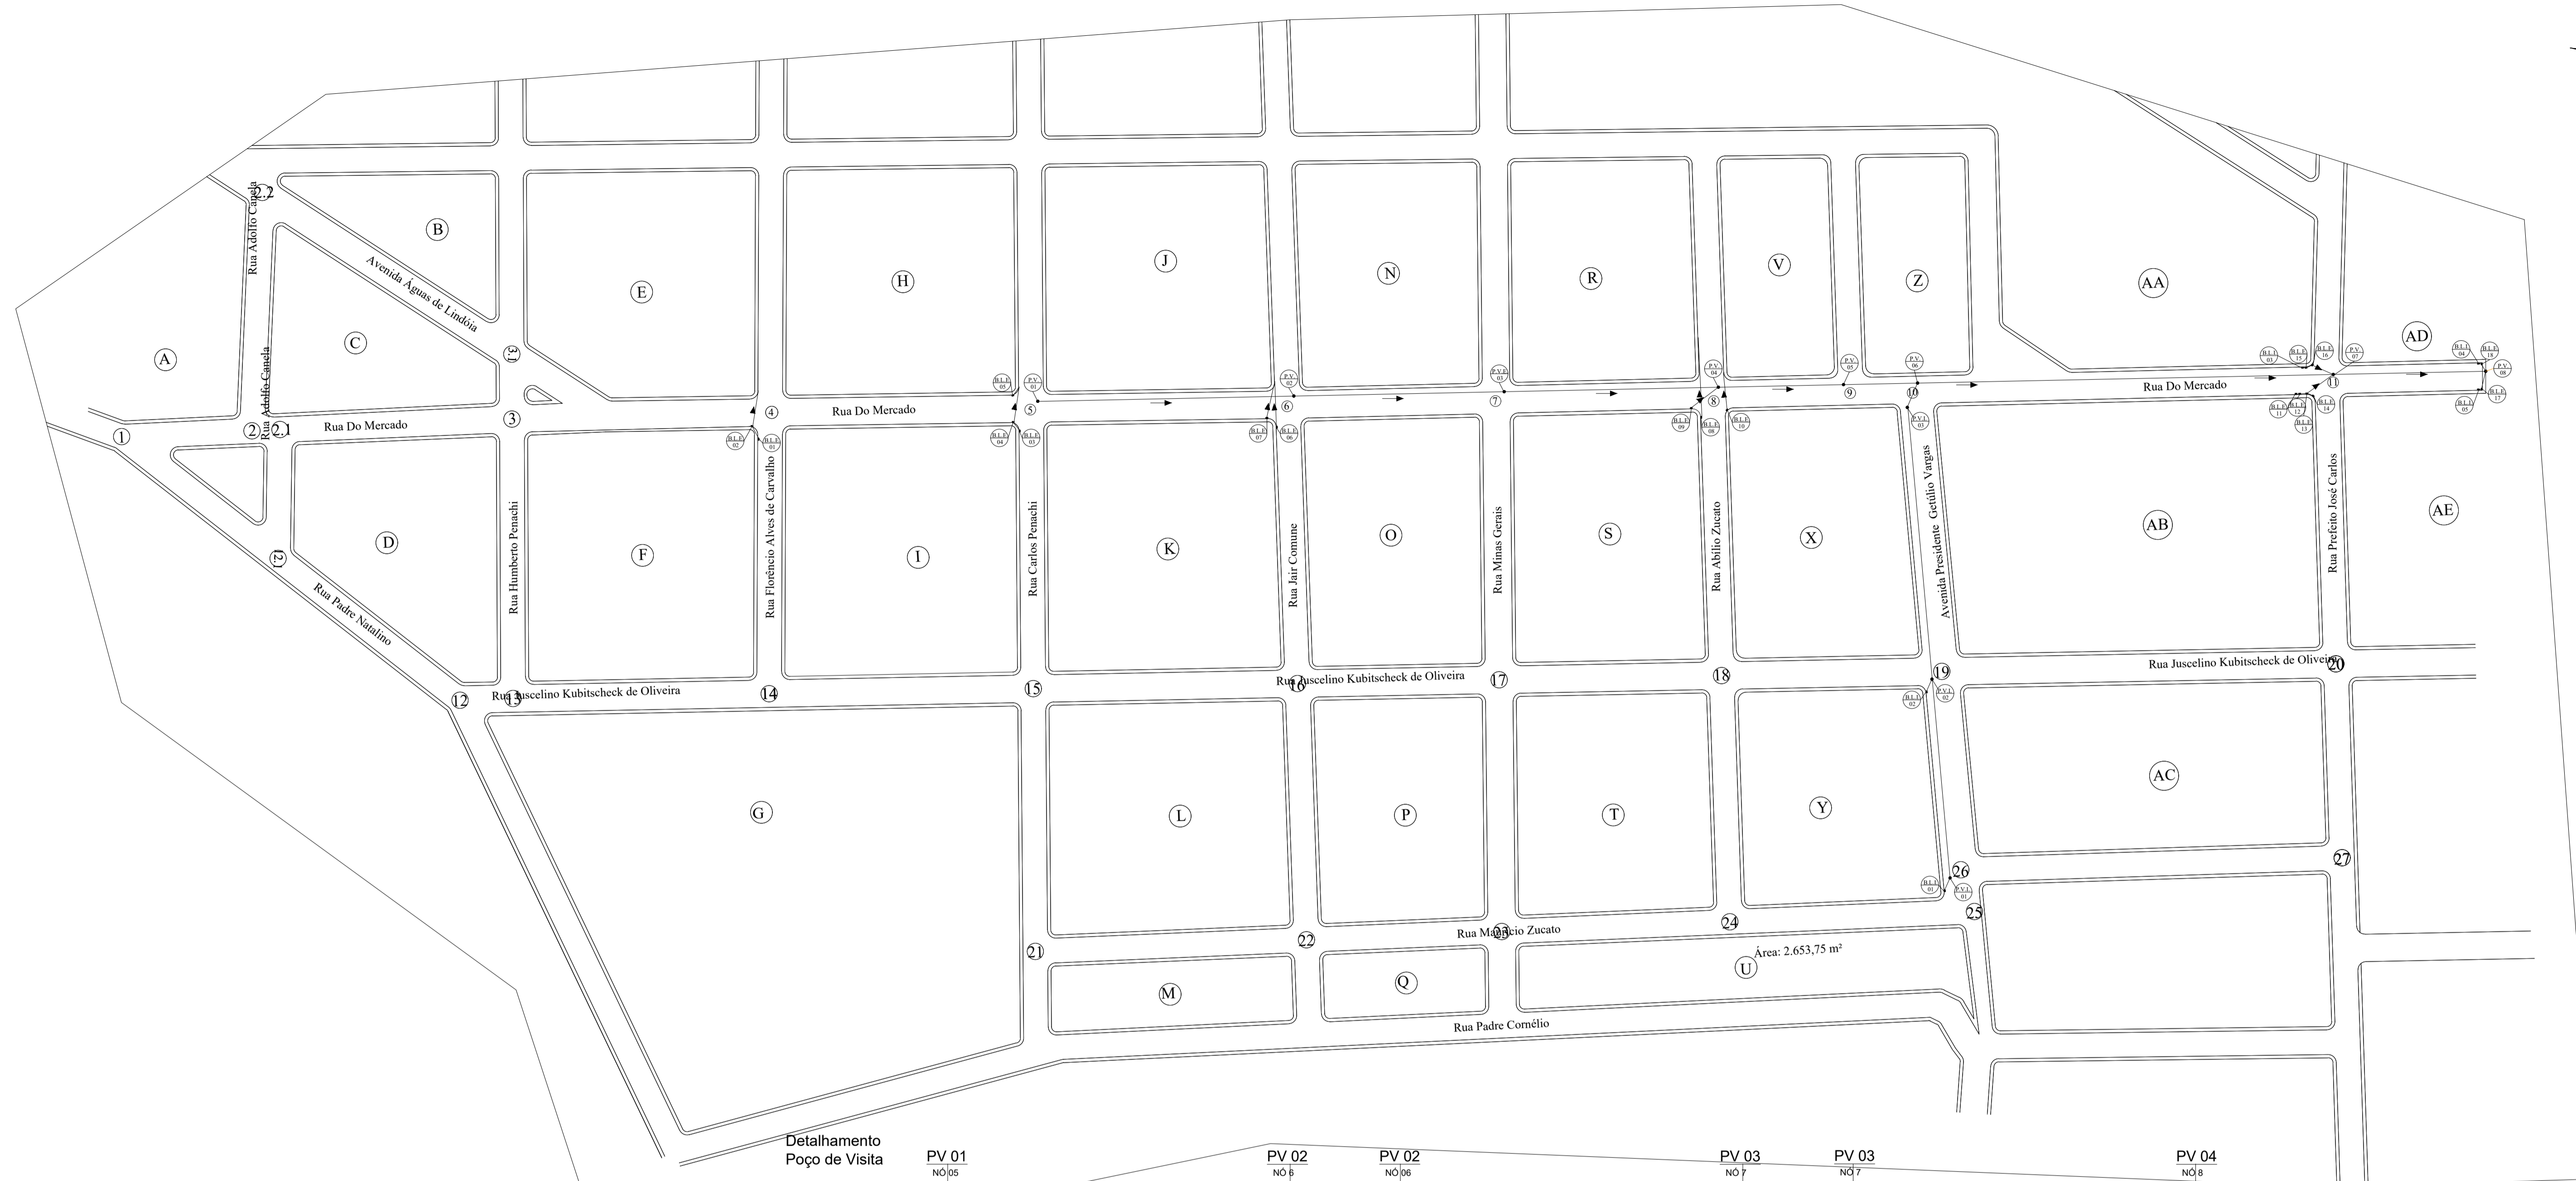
Rua Adolfo Canela
2.2
B
Avenida Águas de Lindóia
E
H
J
N
R
V
Z
AA
AD
A
C
3.1
Rua Adolfo Canela
1
2
2.1
Rua Do Mercado
3
4
Rua Do Mercado
5
6
7
8
9
10
Rua Do Mercado
11
D
F
I
K
O
S
X
AB
AE
2.1
Rua Padre Natalino
Rua Humberto Penachi
Rua Florêncio Alves de Carvalho
Rua Carlos Penachi
Rua Jair Comune
Rua Minas Gerais
Rua Abílio Zucato
Avenida Presidente Getúlio Vargas
Rua Prefeito José Carlos
12
13
Rua Juscelino Kubitscheck de Oliveira
14
15
16
Rua Juscelino Kubitscheck de Oliveira
17
18
19
Rua Juscelino Kubitscheck de Oliveira
20
G
L
P
T
Y
AC
26
27
25
24
21
22
23
Rua Maurício Zucato
Área: 2.653,75 m²
U
M
Q
Rua Padre Cornélio
Detalhamento Poço de Visita
PV 01
NÓ 05
PV 02
NÓ 6
PV 02
NÓ 06
PV 03
NÓ 7
PV 03
NÓ 7
PV 04
NÓ 8